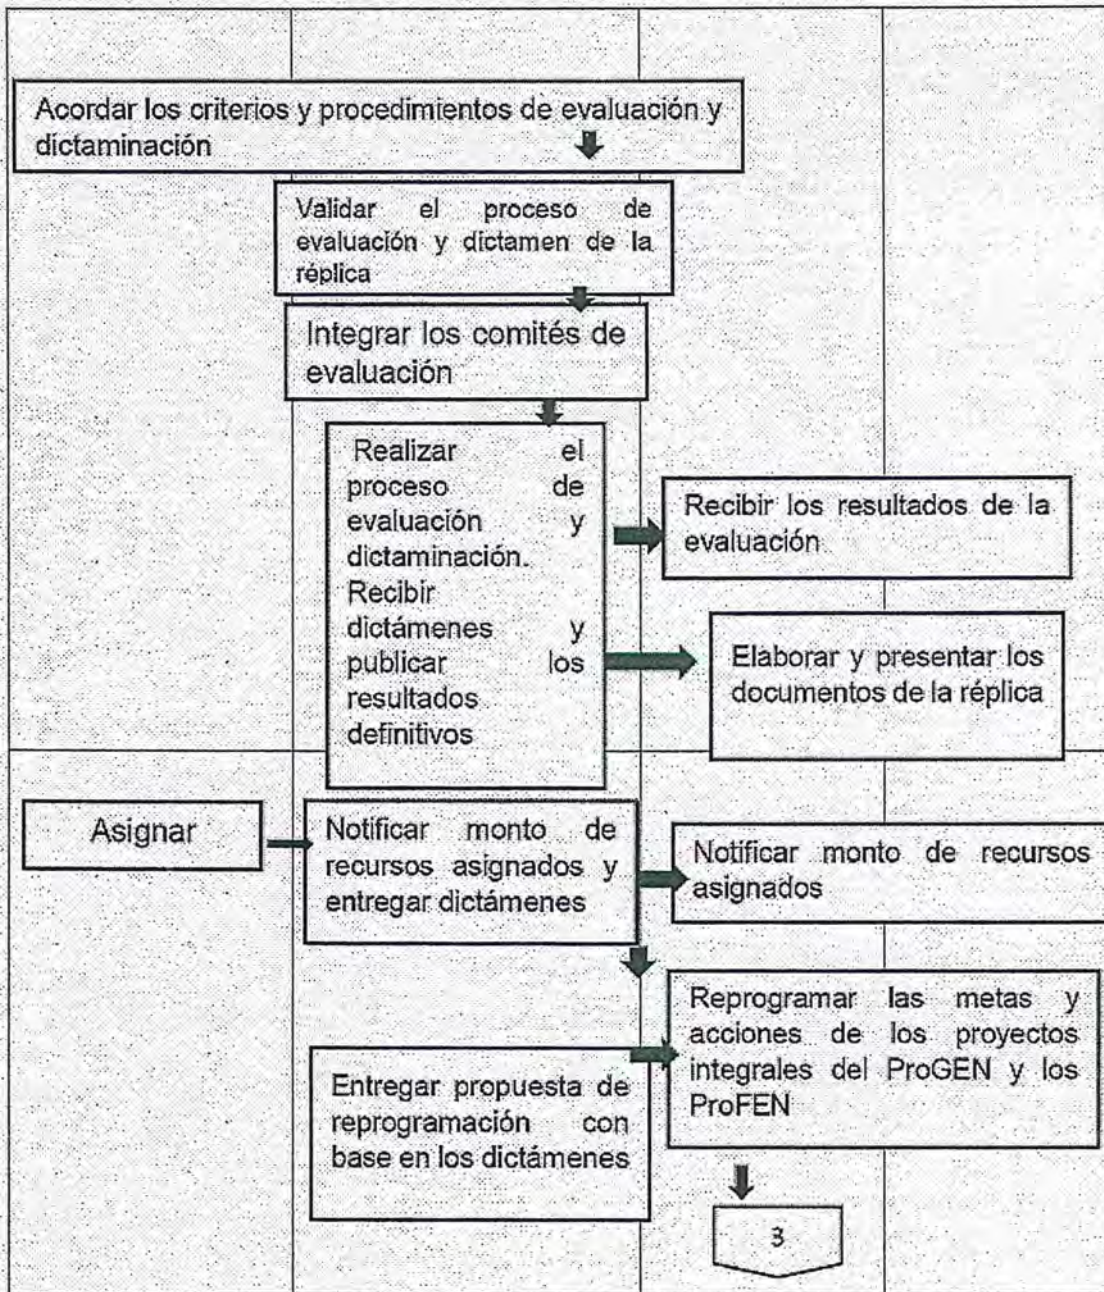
Acordar los criterios y procedimientos de evaluación y dictaminación

Validar el proceso de evaluación y dictamen de la réplica

Integrar los comités de evaluación

Realizar el proceso de evaluación y dictaminación. Recibir dictámenes y publicar los resultados definitivos

Recibir los resultados de la evaluación

Elaborar y presentar los documentos de la réplica

Asignar

Notificar monto de recursos asignados y entregar dictámenes

Notificar monto de recursos asignados

Reprogramar las metas y acciones de los proyectos integrales del ProGEN y los ProFEN

Entregar propuesta de reprogramación con base en los dictámenes

3